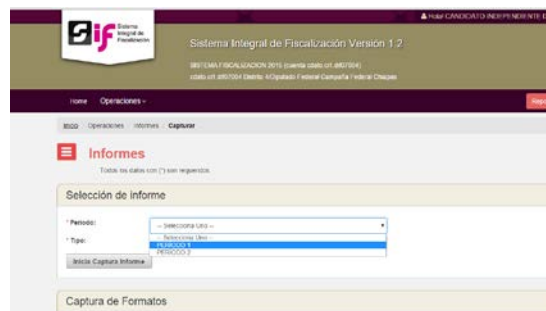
Sif Sistema Integral de Fiscalización

Hola! CANDIDATO INDEPENDIENTE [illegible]

Sistema Integral de Fiscalización Versión 1.2

SISTEMA FISCALIZACION 2015 (cuenta cdato.crt.df07004)
cdato.crt.df07004 Distrito 4Cipulado Federal Campaña Federal Chiapas

Home Operaciones

Repo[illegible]

Inicio / Operaciones / Informes / Capturar

Informes

Todos los datos con (*) son requeridos.

Selección de Informe

* Periodo: -- Selecciona Uno --
* Tipo:

-- Selecciona Uno --
PERIODO 1
PERIODO 2

Inicia Captura Informe

Captura de Formatos